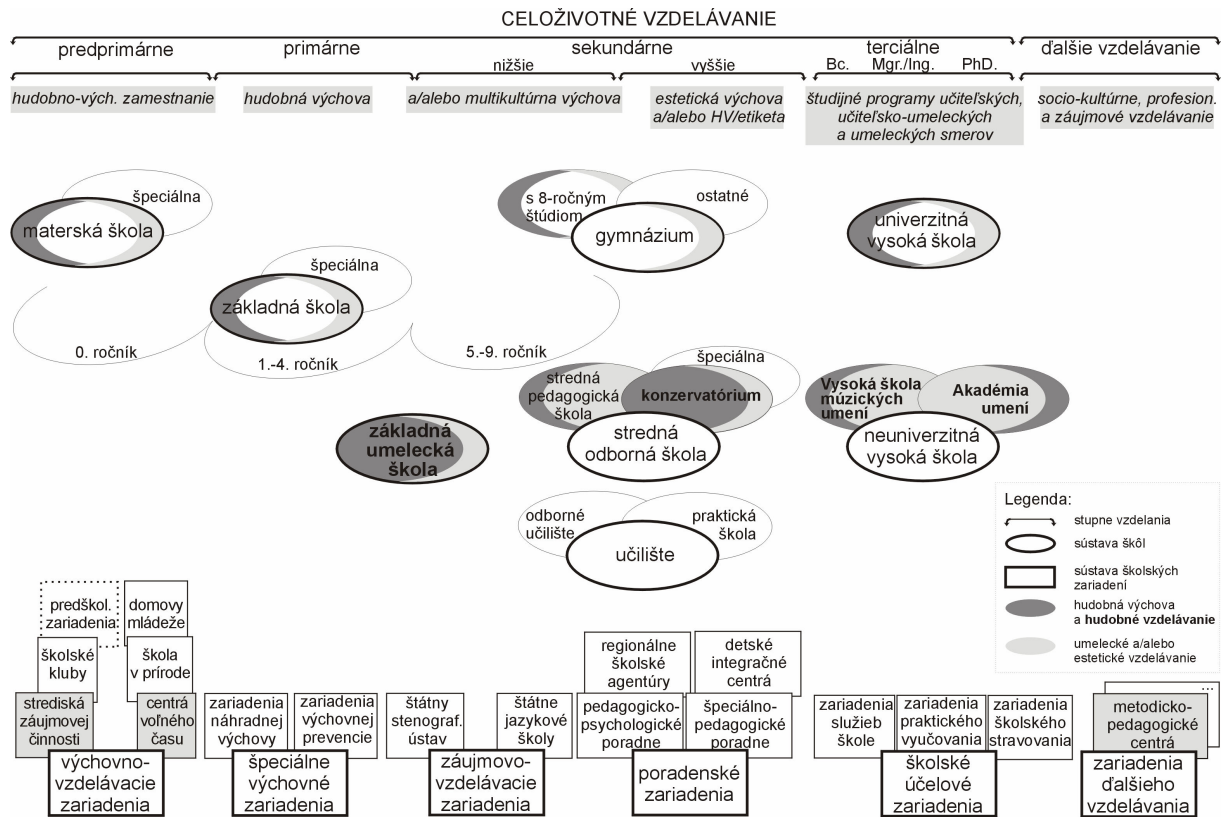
CELOŽIVOTNÉ VZDELÁVANIE

predprimárne

primárne

sekundárne

nižšie

vyššie

terciálne

Bc.

Mgr./Ing.

PhD.

ďalšie vzdelávanie

hudobno-vých. zamestnanie

hudobná výchova

a/alebo multikultúrna výchova

estetická výchova a/alebo HV/etiketa

študijné programy učiteľských, učiteľsko-umeleckých a umeleckých smerov

socio-kultúrne, profesion. a záujmové vzdelávanie

špeciálna

materská škola

s 8-ročným štúdiom

ostatné

gymnázium

univerzitná vysoká škola

špeciálna

základná škola

0. ročník

1.-4. ročník

5.-9. ročník

špeciálna

stredná pedagogická škola

konzervatórium

stredná odborná škola

Vysoká škola múzických umení

Akadémia umení

neuniverzitná vysoká škola

základná umelecká škola

Legenda:

stupne vzdelania

sústava škôl

sústava školských zariadení

hudobná výchova a **hudobné vzdelávanie**

umelecké a/alebo estetické vzdelávanie

odborné učilište

praktická škola

učilište

predškol. zariadenia

domovy mládeže

školské kluby

škola v prírode

strediská záujmovej činnosti

centrá voľného času

výchovno-vzdelávacie zariadenia

zariadenia náhradnej výchovy

zariadenia výchovnej prevencie

špeciálne výchovné zariadenia

štátny stenograf. ústav

štátne jazykové školy

záujmovo-vzdelávacie zariadenia

regionálne školské agentúry

detské integračné centrá

pedagogicko-psychologické poradne

špeciálno-pedagogické poradne

poradenské zariadenia

zariadenia služieb škole

zariadenia praktického vyučovania

zariadenia školského stravovania

školské účelové zariadenia

...

metodicko-pedagogické centrá

zariadenia ďalšieho vzdelávania